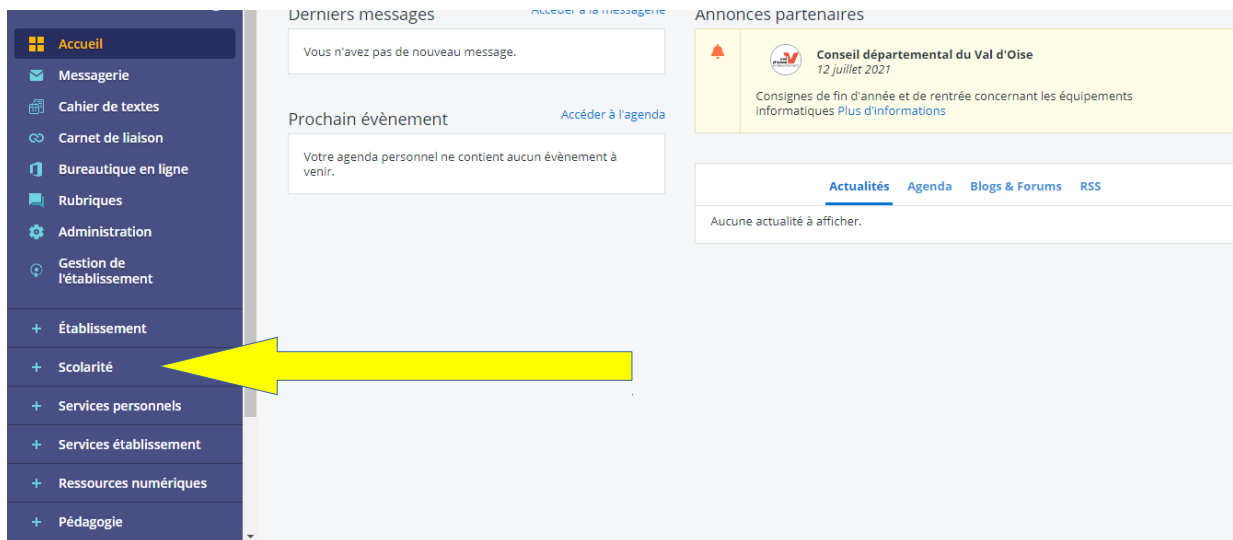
Accueil
Messagerie
Cahier de textes
Carnet de liaison
Bureautique en ligne
Rubriques
Administration
Gestion de l'établissement
+ Établissement
+ Scolarité
+ Services personnels
+ Services établissement
+ Ressources numériques
+ Pédagogie

Derniers messages
Accéder à la messagerie
Vous n'avez pas de nouveau message.

Prochain évènement
Accéder à l'agenda
Votre agenda personnel ne contient aucun évènement à venir.

Annonces partenaires
Conseil départemental du Val d'Oise
12 juillet 2021
Consignes de fin d'année et de rentrée concernant les équipements informatiques Plus d'informations

Actualités Agenda Blogs & Forums RSS
Aucune actualité à afficher.